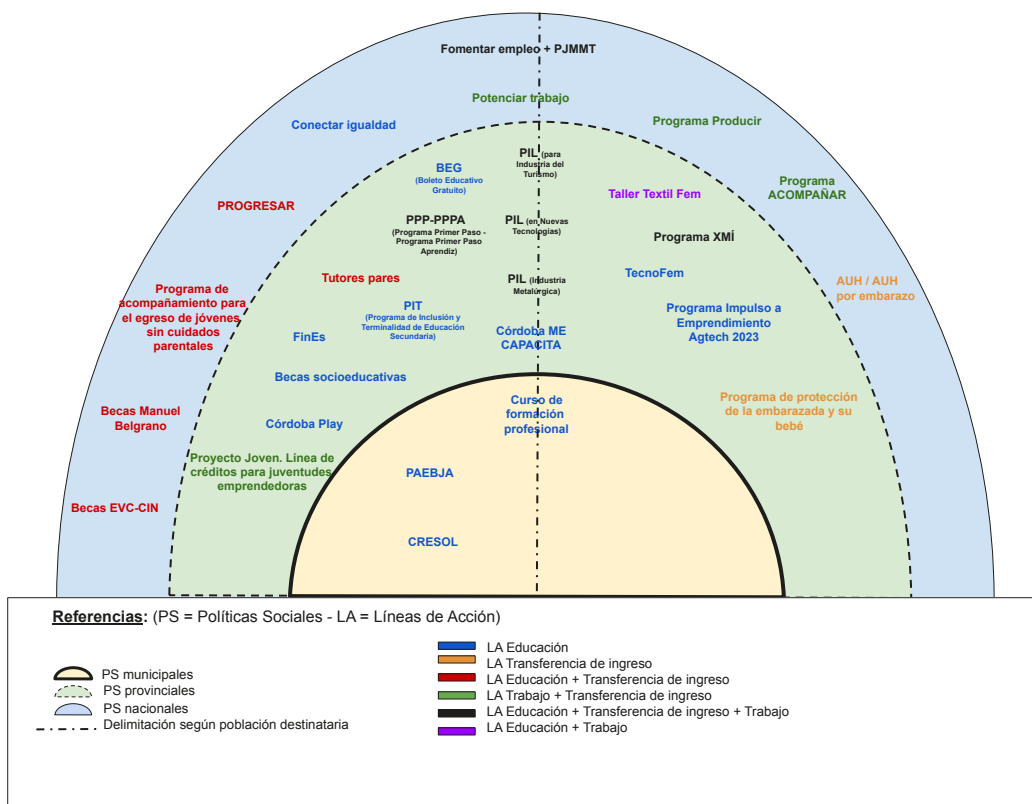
Fomentar empleo + PJMMT

Potenciar trabajo

Conectar igualdad

Programa Producir

PIL (para Industria del Turismo)

BEG
(Boleto Educativo Gratuito)

Taller Textil Fem

Programa ACOMPAÑAR

PROGRESAR

PPP-PPPA
(Programa Primer Paso - Programa Primer Paso Aprendiz)

PIL (en Nuevas Tecnologías)

Programa XMÍ

Tutores pares

PIL (Industria Metalúrgica)

TecnoFem

AUH / AUH por embarazo

Programa de acompañamiento para el egreso de jóvenes sin cuidados parentales

PIT
(Programa de Inclusión y Terminalidad de Educación Secundaria)

Programa Impulso a Emprendimiento Agtech 2023

FinEs

Córdoba ME CAPACITA

Becas socioeducativas

Becas Manuel Belgrano

Curso de formación profesional

Programa de protección de la embarazada y su bebé

Córdoba Play

Proyecto Joven. Línea de créditos para juventudes emprendedoras

PAEBJA

Becas EVC-CIN

CRESOL

Referencias: (PS = Políticas Sociales - LA = Líneas de Acción)

PS municipales
PS provinciales
PS nacionales
Delimitación según población destinataria

LA Educación
LA Transferencia de ingreso
LA Educación + Transferencia de ingreso
LA Trabajo + Transferencia de ingreso
LA Educación + Transferencia de ingreso + Trabajo
LA Educación + Trabajo